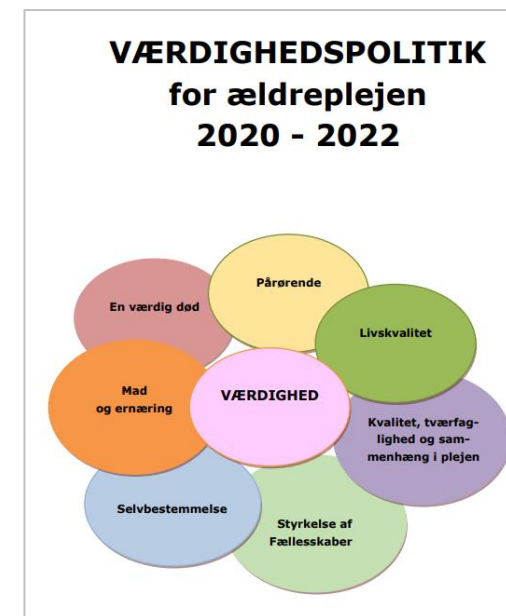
VÆRDIGHEDSPOLITIK
for ældreplejen
2020 - 2022

En værdig død

Pårørende

Livskvalitet

Mad og ernæring

VÆRDIGHED

Kvalitet, tværfaglighed og sammenhæng i plejen

Selvbestemmelse

Styrkelse af Fællesskaber